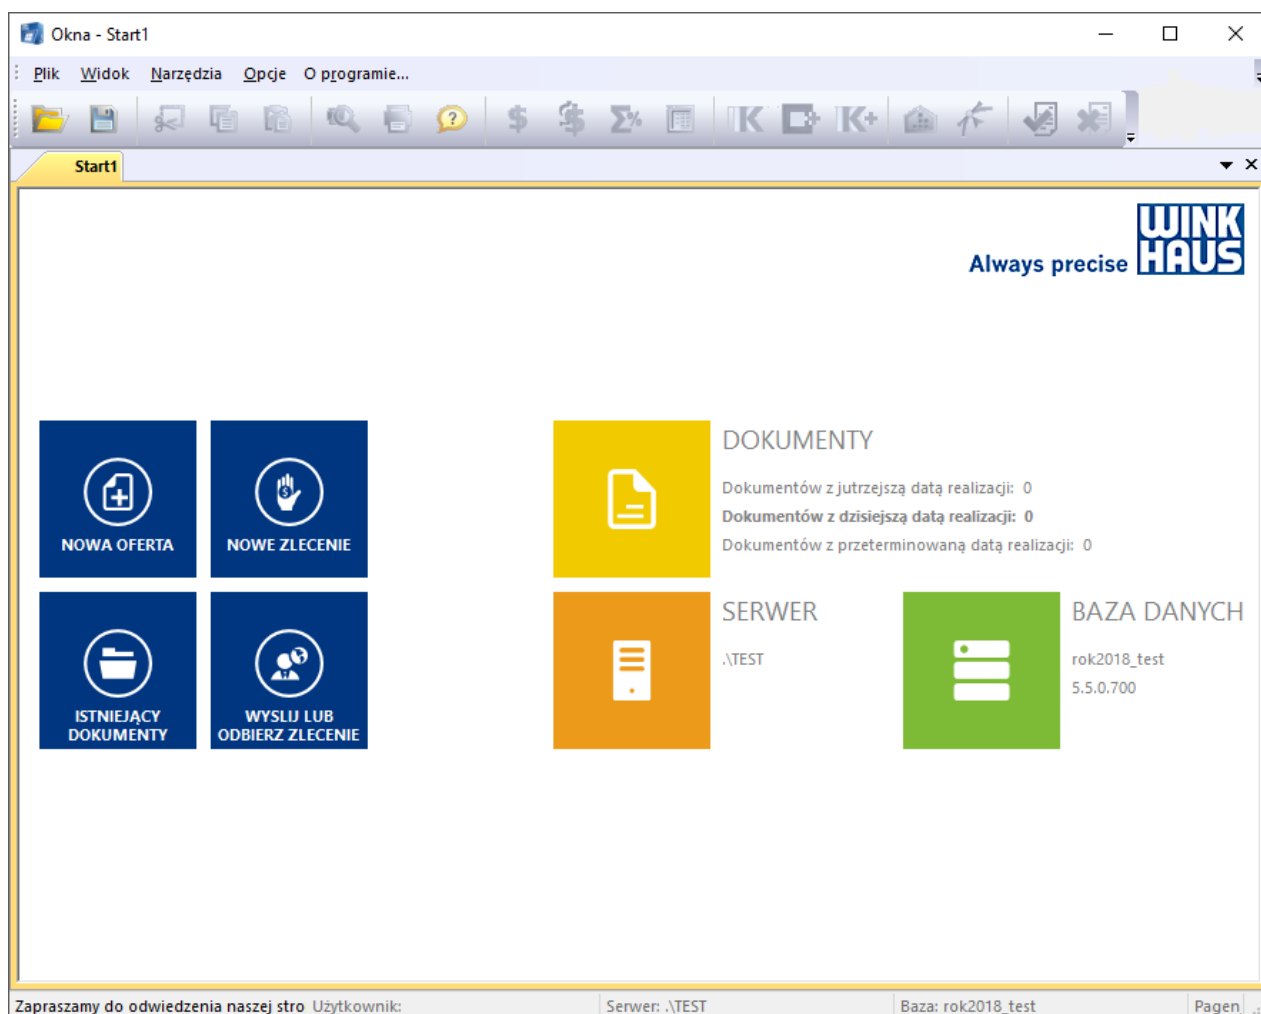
Okna - Start1

Plik Widok Narzędzia Opcje O programie...

Start1

WINK HAUS
Always precise

NOWA OFERTA

NOWE ZLECENIE

ISTNIEJĄCY DOKUMENTY

WYSLIJ LUB ODBIERZ ZLECENIE

DOKUMENTY

Dokumentów z jutrzejszą datą realizacji: 0

**Dokumentów z dzisiejszą datą realizacji: 0**

Dokumentów z przeterminowaną datą realizacji: 0

SERWER

.\TEST

BAZA DANYCH

rok2018_test

5.5.0.700

Zapraszamy do odwiedzenia naszej stro Użytkownik: | Serwer: .\TEST | Baza: rok2018_test | Pagen